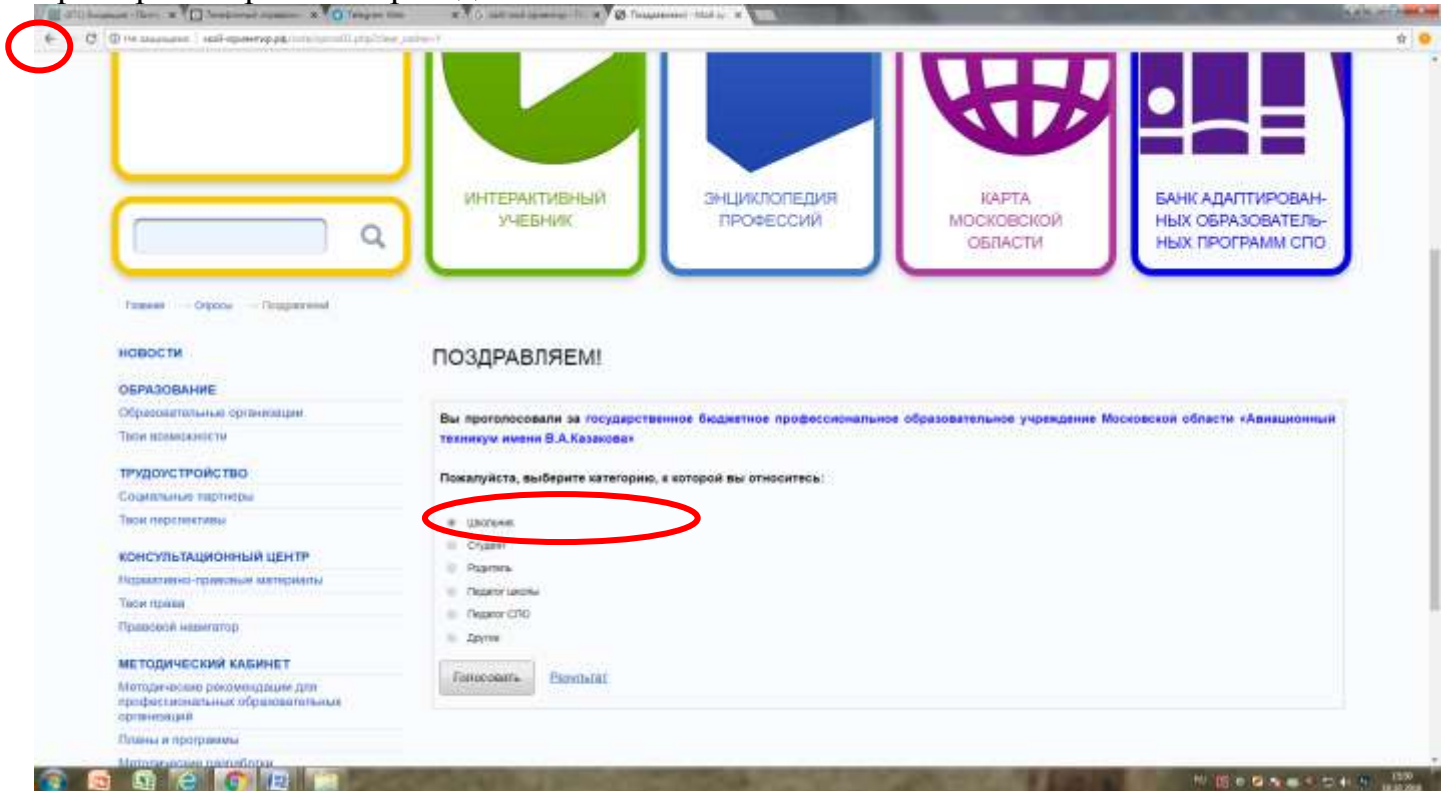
Не защищено | мой-ориентир.рф

ИНТЕРАКТИВНЫЙ УЧЕБНИК

ЭНЦИКЛОПЕДИЯ ПРОФЕССИЙ

КАРТА МОСКОВСКОЙ ОБЛАСТИ

БАНК АДАПТИРОВАННЫХ ОБРАЗОВАТЕЛЬНЫХ ПРОГРАММ СПО

Главная — Опросы — Поздравляем

НОВОСТИ

ОБРАЗОВАНИЕ
Образовательные организации
Твои возможности

ТРУДОУСТРОЙСТВО
Социальные партнеры
Твои перспективы

КОНСУЛЬТАЦИОННЫЙ ЦЕНТР
Нормативно-правовые материалы
Твои права
Правовой навигатор

МЕТОДИЧЕСКИЙ КАБИНЕТ
Методические рекомендации для профессиональных образовательных организаций
Планы и программы
Методические разработки

ПОЗДРАВЛЯЕМ!

Вы проголосовали за государственное бюджетное профессиональное образовательное учреждение Московской области «Авиационный техникум имени В.А.Казакова»

Пожалуйста, выберите категорию, к которой вы относитесь:

Школьник
Студент
Родитель
Педагог школы
Педагог СПО
Другое

Голосовать
Результат